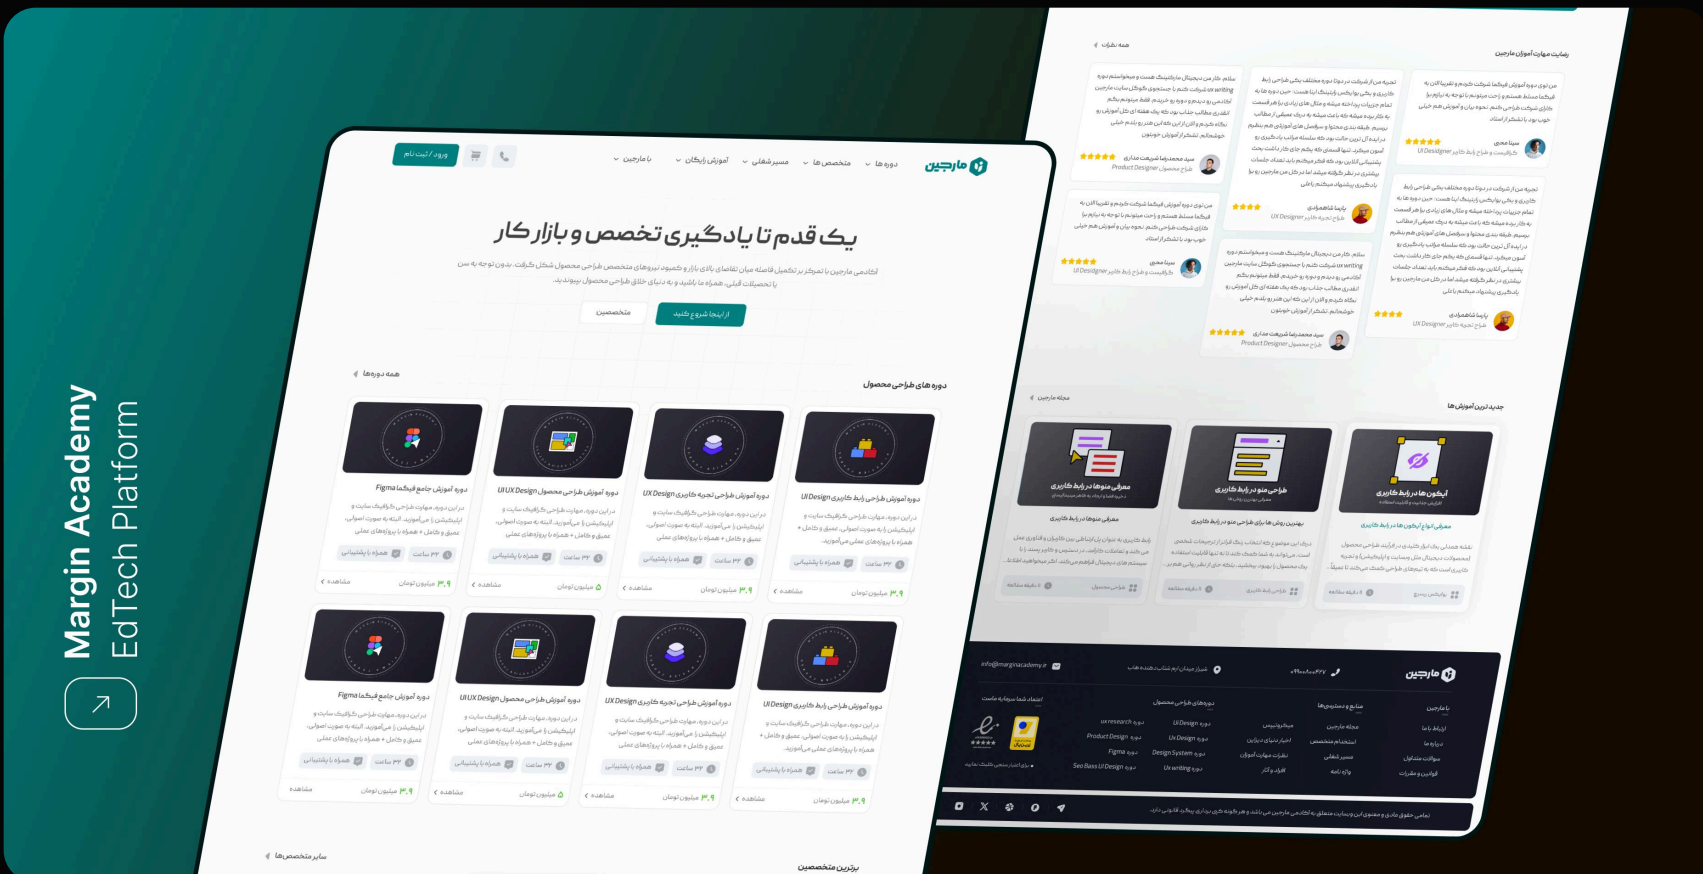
Margin Academy
EdTech Platform

مارجین
دوره ها
متخصص ها
مسیر شغلی
آموزش رایگان
با مارجین
ورود / ثبت نام

یک قدم تا یادگیری تخصص و بازار کار

آکادمی مارجین با تمرکز بر تکمیل فاصله میان تقاضای بازار و کمبود نیروهای متخصص طراحی محصول شکل گرفت. بدون توجه به سن یا تحصیلات قبلی، همراه ما باشید و به دنیای خلاق طراحی محصول بپیوندید.

از اینجا شروع کنید
متخصصین

دوره های طراحی محصول
همه دوره‌ها

دوره آموزش جامع فیگما Figma
دوره آموزش طراحی محصول UI UX Design
دوره آموزش طراحی تجربه کاربری UX Design
دوره آموزش طراحی رابط کاربری UI Design

۳.۹ میلیون تومان
۵ میلیون تومان
۳۲ ساعت
همراه با پشتیبانی
مشاهده

برترین متخصصین
سایر متخصص‌ها

رضایت مهارت آموزان مارجین
همه نظرات

سینا محبی
UI Designer
پارسا شاهمرادی
UX Designer
سید محمدرضا شریعت مداری
Product Designer

جدیدترین آموزش ها
مجله مارجین

معرفی منوها در رابط کاربری
طراحی منو در رابط کاربری
آیکون ها در رابط کاربری

مارجین
info@margincademy.ir
با مارجین
منابع و دسترسی ها
دوره‌های طراحی محصول
اعتماد شما سرمایه ماست
UI Design دوره
Ux Design دوره
Design System دوره
Ux writing دوره
ux research دوره
Product Design دوره
Figma دوره
Seo Base UI Design دوره

تمامی حقوق مادی و معنوی این وبسایت متعلق به آکادمی مارجین می باشد و هر گونه کپی برداری پیگرد قانونی دارد.